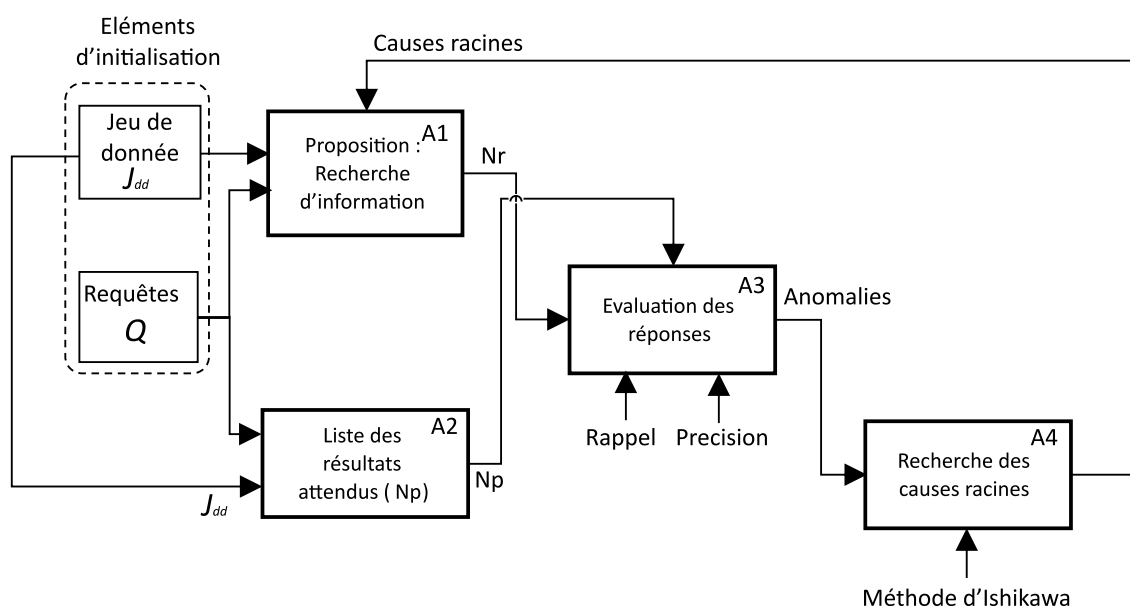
Eléments d'initialisation

Causes racines

Jeu de donnée $J_{dd}$

Proposition : Recherche d'information

A1

Nr

Requêtes $Q$

Evaluation des réponses

A3

Anomalies

Rappel

Precision

Liste des résultats attendus ( Np)

A2

Np

$J_{dd}$

Recherche des causes racines

A4

Méthode d'Ishikawa